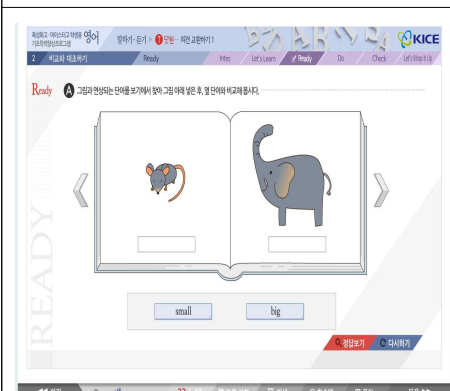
특성화고·마이스터고 학생을 기초학력향상프로그램 영어
말하기 · 듣기 ▶ 7 단원 · 의견 교환하기 1
KICE
2 비교와 대조하기
Ready
Intro
Let's Learn
Ready
Do
Check
Let's Wrap it Up
Ready A 그림과 연상되는 단어를 보기에서 찾아 그림 아래 넣은 후, 옆 단어와 비교해 봅시다.
small
big
정답보기
다시하기
READY